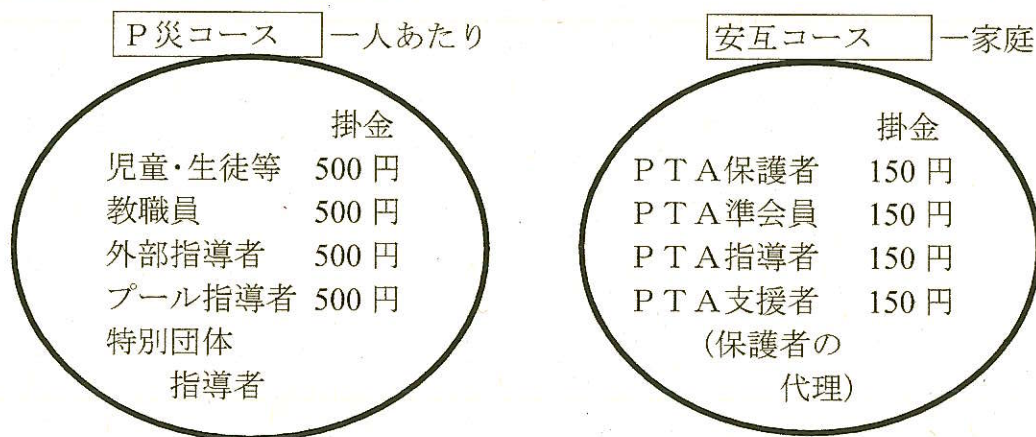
P災コース 一人あたり

掛金
児童・生徒等 500 円
教職員 500 円
外部指導者 500 円
プール指導者 500 円
特別団体
指導者

安互コース 一家庭

掛金
PTA保護者 150 円
PTA準会員 150 円
PTA指導者 150 円
PTA支援者 150 円
(保護者の
代理)